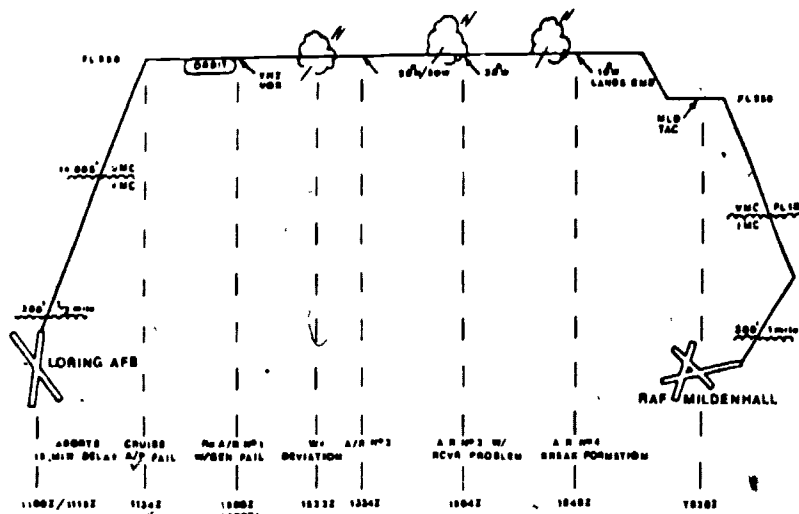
FL 350

DASIT

THZ VOR

30S/50W

35W

10W LANDS END

MLD TAC

FL 350

10,000' VMC IMC

VMC FL 15 IMC

300' 1 mile

300' 1 mile

LORING AFB

RAF MILDENHALL

ABORTS 10 MIN DELAY

CRUISE A/P FAIL

Rx A/R Nº1 W/GEN FAIL

Wx DEVIATION

A/R Nº2

A R Nº3 W/ RCVR PROBLEM

A R Nº4 BREAK FORMATION

1100Z/1115Z

1134Z

1200Z

1223Z

1334Z

1504Z

1648Z

1820Z